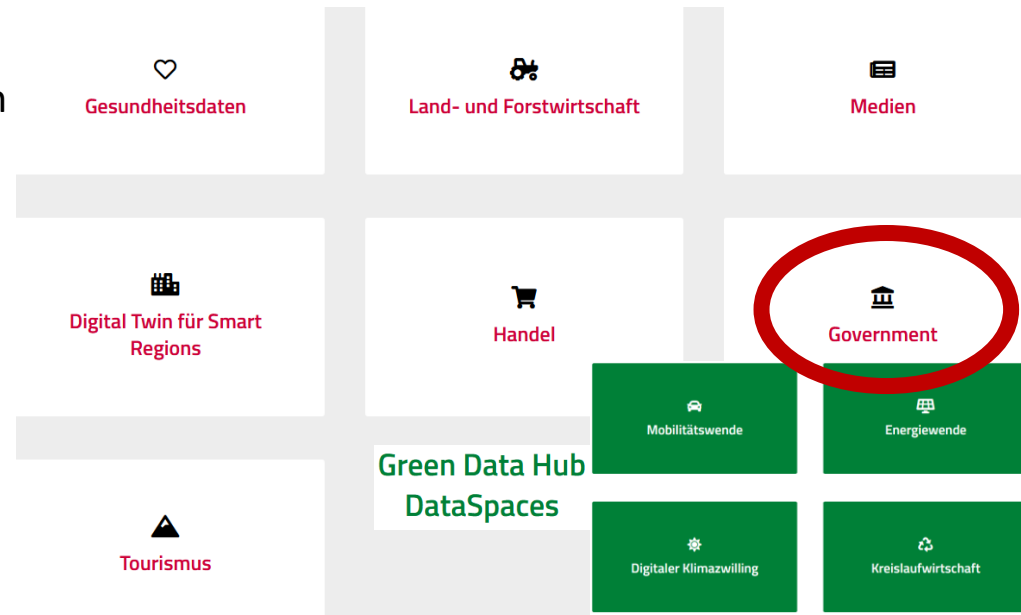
n

Gesundheitsdaten

Land- und Forstwirtschaft

Medien

Digital Twin für Smart Regions

Handel

Government

Mobilitätswende

Energiewende

Green Data Hub DataSpaces

Tourismus

Digitaler Klimazwilling

Kreislaufwirtschaft